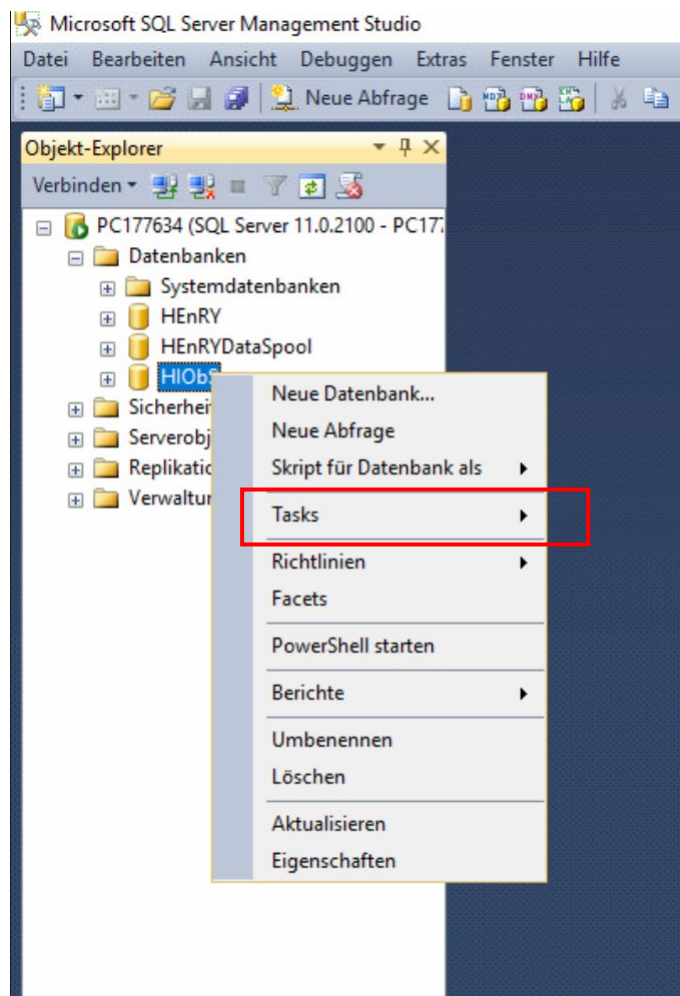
Microsoft SQL Server Management Studio

Datei Bearbeiten Ansicht Debuggen Extras Fenster Hilfe

Neue Abfrage

Objekt-Explorer

Verbinden

PC177634 (SQL Server 11.0.2100 - PC17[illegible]

Datenbanken

Systemdatenbanken

HEnRY

HEnRYDataSpool

HIOb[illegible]

Sicherhei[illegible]

Serverobj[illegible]

Replikatio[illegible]

Verwaltur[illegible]

Neue Datenbank...

Neue Abfrage

Skript für Datenbank als

Tasks

Richtlinien

Facets

PowerShell starten

Berichte

Umbenennen

Löschen

Aktualisieren

Eigenschaften